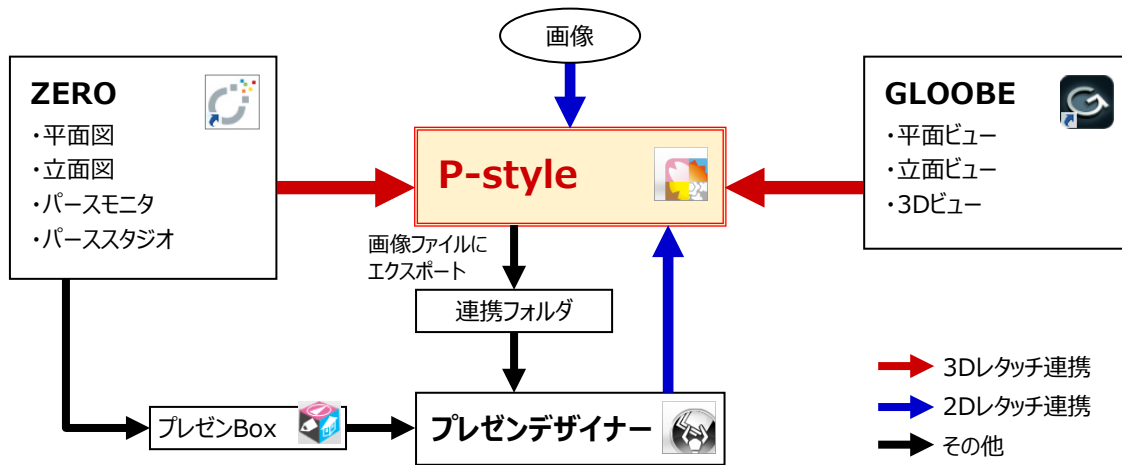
画像

ZERO
・平面図
・立面図
・パースモニタ
・パーススタジオ

P-style

GLOOBE
・平面ビュー
・立面ビュー
・3Dビュー

画像ファイルにエクスポート

連携フォルダ

プレゼンBox

プレゼンデザイナー

3Dレタッチ連携
2Dレタッチ連携
その他